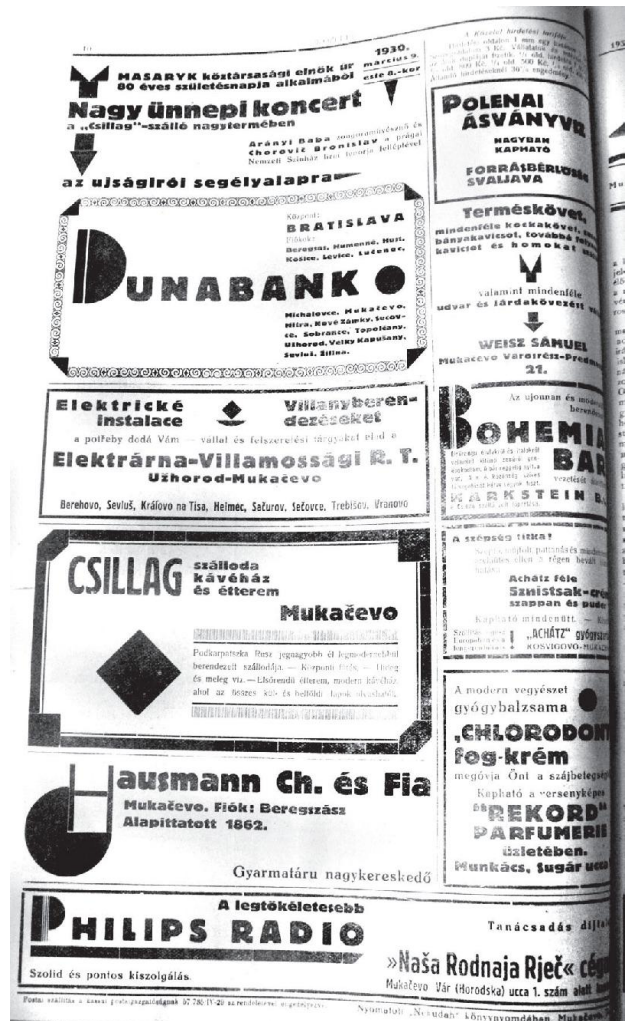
10

MASARYK köztársasági elnök úr 80 éves születésnapja alkalmából

1930. március 9. este 8.-kor

Nagy ünnepi koncert

a „Csillag"-szálló nagytermében

Arányi Baba zongoraművésznő és Chorovič Bronislav a prágai Nemzeti Szinház bass tenorja felléptével

az ujságirói segélyalapra

Központ: BRATISLAVA

Fiókok: Beregsas, Humenné, Hust, Košice, Levice, Lučenec,

DUNABANK

Michalovce, Mukačevo, Nitra, Nové Zámky, Sečovce, Sobrance, Topolčany, Užhorod, Velký Kapušany, Sevluš, Žilina.

Elektrické instalace

Villanyberendezéseket

a potřeby dodá Vám — vállal és felszerelési tárgyakat elad a

Elektrárna-Villamossági R. T.

Užhorod-Mukačevo

Berehovo, Sevluš, Královo na Tisa, Helmec, Sečurov, Sečovce, Trebišov, Vranovo

CSILLAG szálloda kávéház és étterem

Mukačevo

Podkarpatska Rusz jegnagyobb és legmodernebbül berendezett szállodája. — Központi fűtés — Hideg és meleg víz. — Elsőrendű étterem, modern kávéház, ahol az összes kül- és belföldi lapok olvashatók.

Hausmann Ch. és Fia

Mukačevo. Fiók: Beregszász

Alapittatott 1862.

Gyarmatáru nagykereskedő

A Kárpáti hirdetési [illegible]

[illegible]

POLENAI ÁSVÁNYVIZ

NAGYBAN KAPHATÓ

FORRÁSBÉRLŐSÉG SVALJAVA

Terméskövet,

mindenféle kockakövet, bányakavicsot, továbbá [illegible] kavicsot és homokot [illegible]

valamint mindenféle udvar és járdakövezést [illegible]

WEISZ SÁMUEL

Mukačevo Váröfrész-Predm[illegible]

21.

Az ujonnan és modern berendez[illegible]

BOHEMIA BAR

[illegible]

KARKSTEIN B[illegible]

A szépség titka!

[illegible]

Acháiz féle Szmistsak-cr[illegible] szappan és puder

Kapható mindenütt. — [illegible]

„ACHÁTZ" gyógyszer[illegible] ROSVIGOVO-MUKAČ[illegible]

A modern vegyészet gyógybalzsama

„CHLORODONT" fog-krém

megóvja Önt a szájbeteg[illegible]

Kapható a versenyképes „REKORD" PARFUMERIE üzletében. Munkács, Sugár ucca

PHILIPS RADIO

A legtökéletesebb

Szolid és pontos kiszolgálás.

Tanácsadás díjta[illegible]

»Naša Rodnaja Rječ« cég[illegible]

Mukačevo Vár (Horodska) ucca 1. szám alatt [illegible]

Postai szállítás a kassai posta-igazgatóságnak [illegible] sz. rendeletével engedélyezve.

Nyomatott „Nekudah" könyvnyomdában Mukačevo